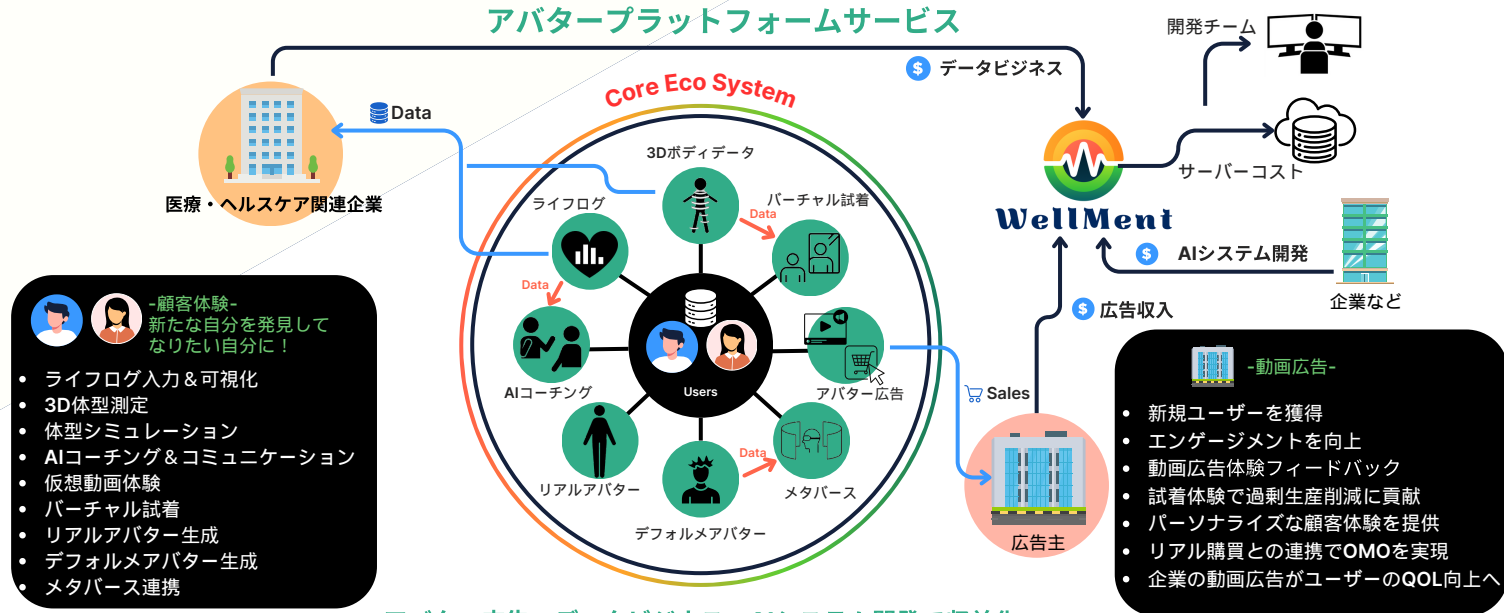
アバタープラットフォームサービス

開発チーム

データビジネス

Data

Core Eco System

3Dボディデータ

バーチャル試着

Data

ライフログ

医療・ヘルスケア関連企業

サーバーコスト

WellMent

AIシステム開発

企業など

Data

-顧客体験-
新たな自分を発見して
なりたい自分に！

- ライフログ入力＆可視化
- 3D体型測定
- 体型シミュレーション
- AIコーチング＆コミュニケーション
- 仮想動画体験
- バーチャル試着
- リアルアバター生成
- デフォルメアバター生成
- メタバース連携

AIコーチング

Users

アバター広告

Sales

広告収入

リアルアバター

Data

メタバース

デフォルメアバター

広告主

-動画広告-

- 新規ユーザーを獲得
- エンゲージメントを向上
- 動画広告体験フィードバック
- 試着体験で過剰生産削減に貢献
- パーソナライズな顧客体験を提供
- リアル購買との連携でOMOを実現
- 企業の動画広告がユーザーのQOL向上へ

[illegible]